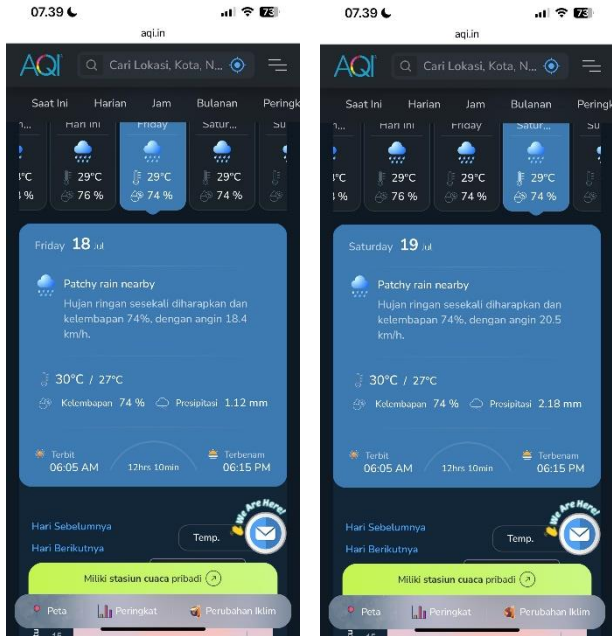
07.39

aqi.in

AQI

Cari Lokasi, Kota, N...

Saat Ini Harian Jam Bulanan Peringk

Hari ini Friday Satur... Su

°C 29°C 29°C 29°C

%  76 % 74 % 74 %

Friday 18 Jul

Patchy rain nearby

Hujan ringan sesekali diharapkan dan kelembapan 74%, dengan angin 18.4 km/h.

30°C / 27°C

Kelembapan 74 % Presipitasi 1.12 mm

Terbit 06:05 AM 12hrs 10min Terbenam 06:15 PM

We Are Here!

Hari Sebelumnya

Hari Berikutnya

Temp.

Miliki stasiun cuaca pribadi

Peta Peringkat Perubahan Iklim

07.39

aqi.in

AQI

Cari Lokasi, Kota, N...

Saat Ini Harian Jam Bulanan Peringk

Hari ini Friday Satur... Su

°C 29°C 29°C 29°C

%  76 % 74 % 74 %

Saturday 19 Jul

Patchy rain nearby

Hujan ringan sesekali diharapkan dan kelembapan 74%, dengan angin 20.5 km/h.

30°C / 27°C

Kelembapan 74 % Presipitasi 2.18 mm

Terbit 06:05 AM 12hrs 10min Terbenam 06:15 PM

We Are Here!

Hari Sebelumnya

Hari Berikutnya

Temp.

Miliki stasiun cuaca pribadi

Peta Peringkat Perubahan Iklim